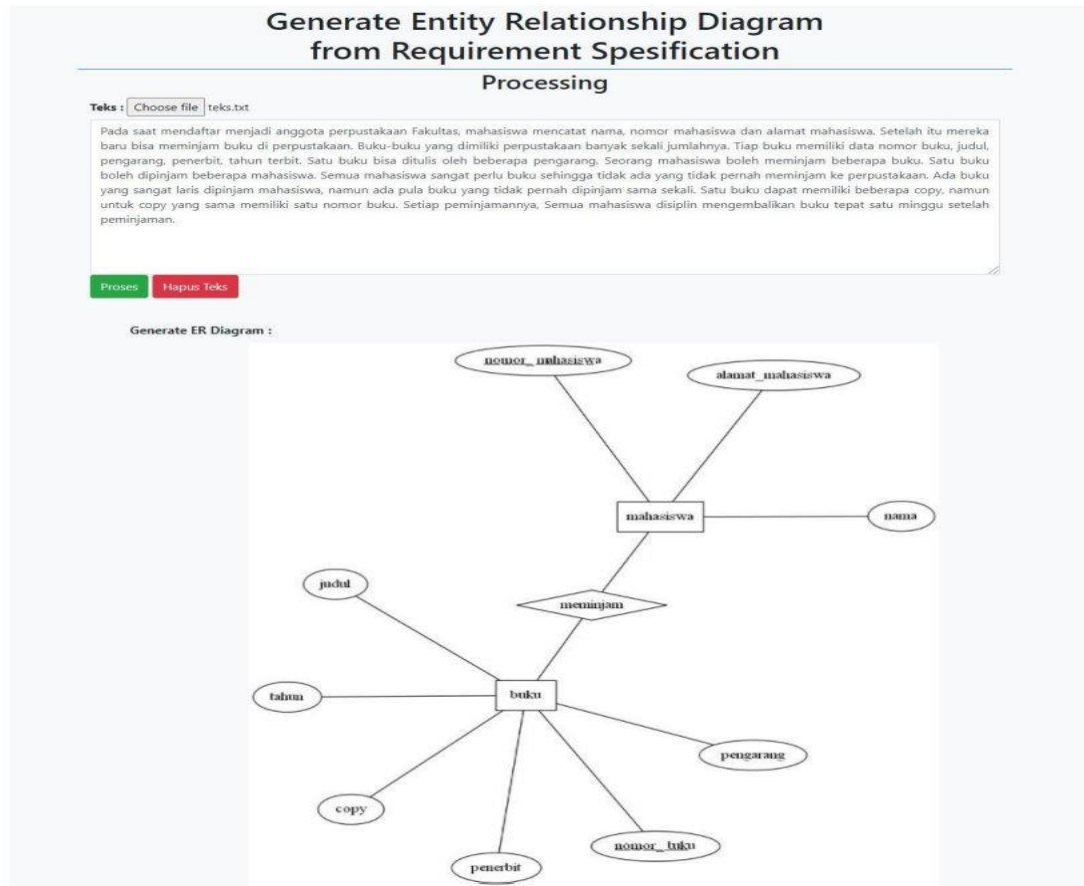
Generate Entity Relationship Diagram from Requirement Spesification

Processing

Teks : Choose file teks.txt

Pada saat mendaftar menjadi anggota perpustakaan Fakultas, mahasiswa mencatat nama, nomor mahasiswa dan alamat mahasiswa. Setelah itu mereka baru bisa meminjam buku di perpustakaan. Buku-buku yang dimiliki perpustakaan banyak sekali jumlahnya. Tiap buku memiliki data nomor buku, judul, pengarang, penerbit, tahun terbit. Satu buku bisa ditulis oleh beberapa pengarang. Seorang mahasiswa boleh meminjam beberapa buku. Satu buku boleh dipinjam beberapa mahasiswa. Semua mahasiswa sangat perlu buku sehingga tidak ada yang tidak pernah meminjam ke perpustakaan. Ada buku yang sangat laris dipinjam mahasiswa, namun ada pula buku yang tidak pernah dipinjam sama sekali. Satu buku dapat memiliki beberapa copy, namun untuk copy yang sama memiliki satu nomor buku. Setiap peminjamannya, Semua mahasiswa disiplin mengembalikan buku tepat satu minggu setelah peminjaman.

Proses Hapus Teks

Generate ER Diagram :

nomor_mahasiswa
alamat_mahasiswa
mahasiswa
nama
judul
meminjam
tahun
buku
pengarang
copy
nomor_buku
penerbit